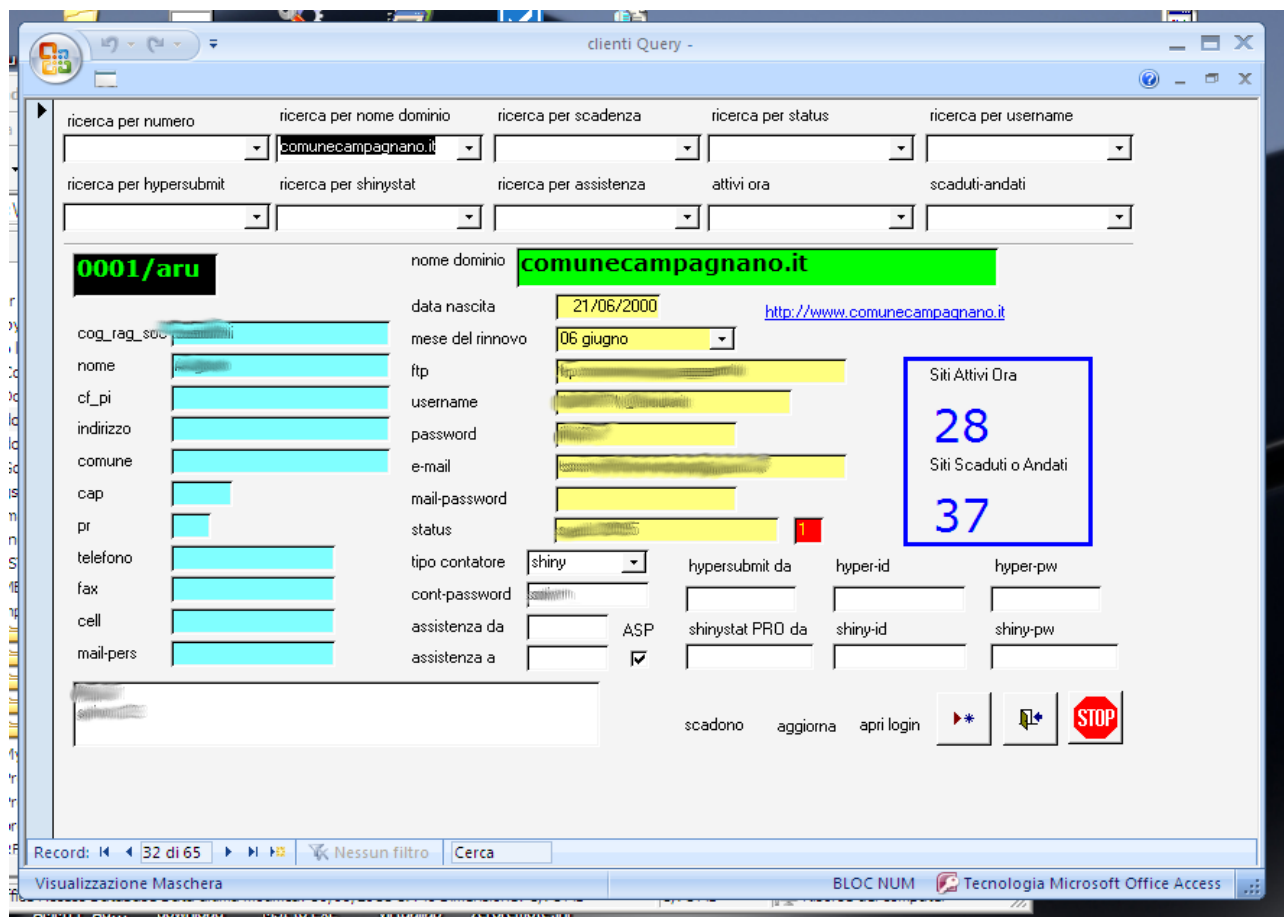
clienti Query -

ricerca per numero
ricerca per nome dominio
comunecampagnano.it
ricerca per scadenza
ricerca per status
ricerca per username
ricerca per hypersubmit
ricerca per shinystat
ricerca per assistenza
attivi ora
scaduti-andati

0001/aru
nome dominio
comunecampagnano.it
data nascita
21/06/2000
http://www.comunecampagnano.it
cog_rag_soc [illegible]
mese del rinnovo
06 giugno
nome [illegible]
ftp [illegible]
cf_pi
username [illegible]
indirizzo
password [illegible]
comune
e-mail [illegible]
cap
mail-password
pr
status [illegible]
1
telefono
tipo contatore
shiny
fax
cont-password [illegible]
cell
assistenza da
ASP
mail-pers
assistenza a

Siti Attivi Ora
28
Siti Scaduti o Andati
37

hypersubmit da
hyper-id
hyper-pw
shinystat PRO da
shiny-id
shiny-pw

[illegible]

scadono
aggiorna
apri login
STOP

Record: 32 di 65
Nessun filtro
Cerca

Visualizzazione Maschera
BLOC NUM
Tecnologia Microsoft Office Access